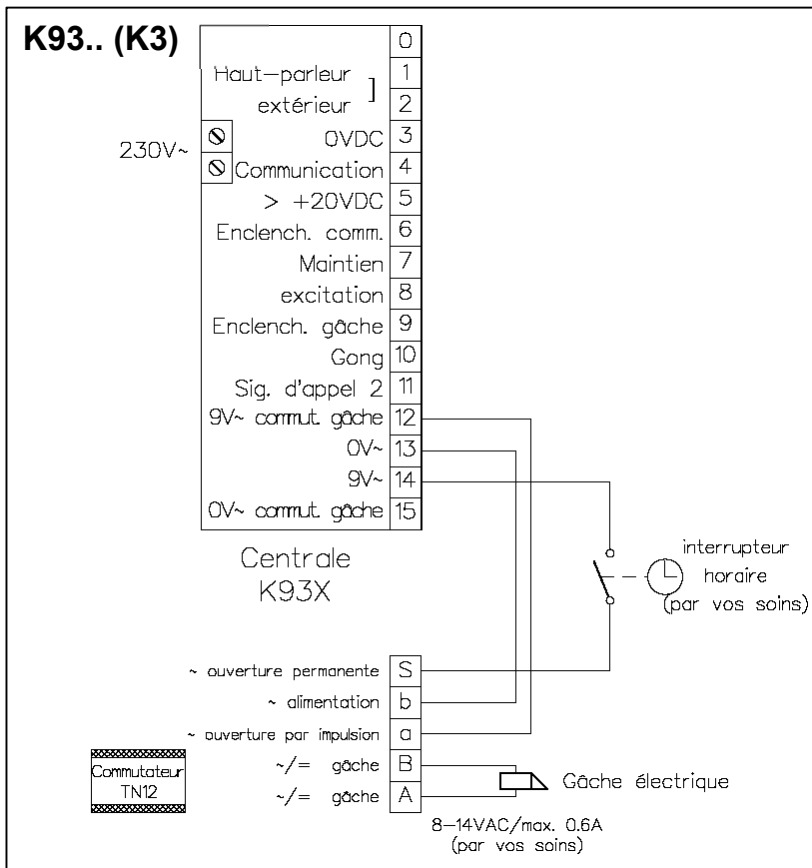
K93.. (K3)

| | |
|---|---|
| | 0 |
| Haut–parleur ] | 1 |
| extérieur | 2 |
| 0VDC | 3 |
| Communication | 4 |
| > +20VDC | 5 |
| Enclench. comm. | 6 |
| Maintien | 7 |
| excitation | 8 |
| Enclench. gâche | 9 |
| Gong | 10 |
| Sig. d'appel 2 | 11 |
| 9V~ commut. gâche | 12 |
| 0V~ | 13 |
| 9V~ | 14 |
| 0V~ commut. gâche | 15 |

230V~

Centrale
K93X

interrupteur
horaire
(par vos soins)

| | |
|---|---|
| ~ ouverture permanente | S |
| ~ alimentation | b |
| ~ ouverture par impulsion | a |
| ~/= gâche | B |
| ~/= gâche | A |

Commutateur
TN12

Gâche électrique

8–14VAC/max. 0.6A
(par vos soins)